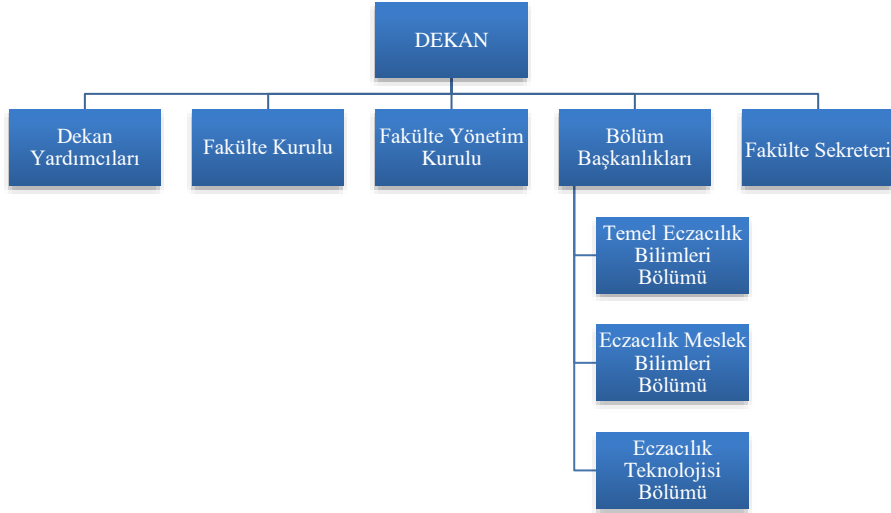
DEKAN

Dekan Yardımcıları

Fakülte Kurulu

Fakülte Yönetim Kurulu

Bölüm Başkanlıkları

Fakülte Sekreteri

Temel Eczacılık Bilimleri Bölümü

Eczacılık Meslek Bilimleri Bölümü

Eczacılık Teknolojisi Bölümü